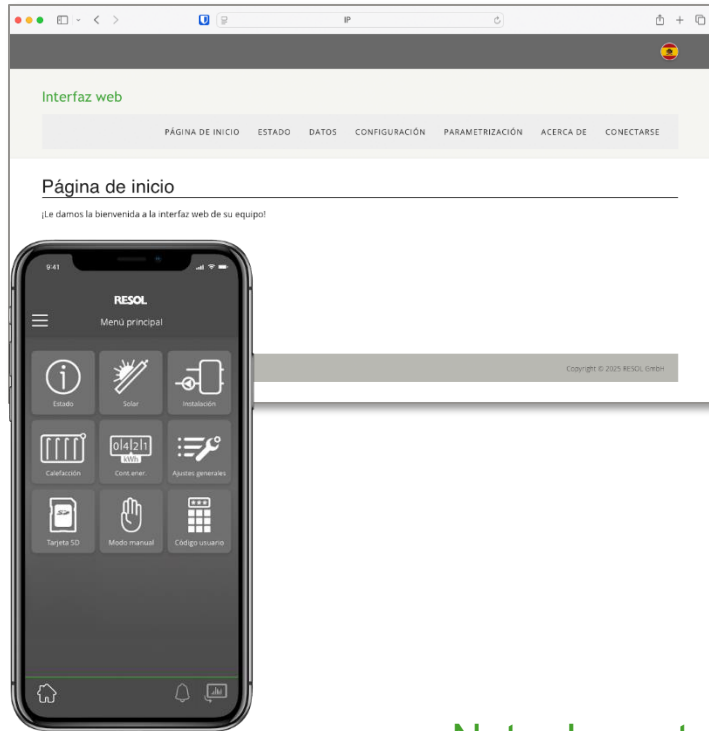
IP

Interfaz web

PÁGINA DE INICIO ESTADO DATOS CONFIGURACIÓN PARAMETRIZACIÓN ACERCA DE CONECTARSE

Página de inicio

¡Le damos la bienvenida a la interfaz web de su equipo!

Copyright © 2025 RESOL GmbH

9:41

RESOL

Menú principal

Estado

Solar

Instalación

0421
kWh

Calefacción

Cont.ener.

Ajustes generales

SD

Tarjeta SD

Modo manual

Código usuario

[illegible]